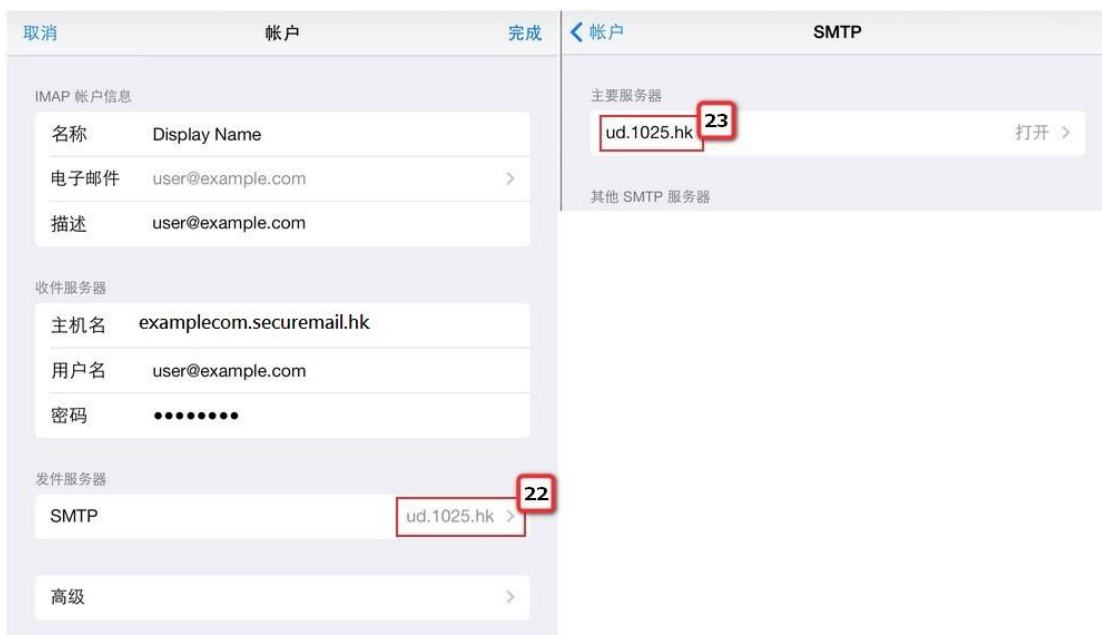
取消

帐户

完成

IMAP 帐户信息

名称 Display Name

电子邮件 user@example.com

描述 user@example.com

收件服务器

主机名 examplecom.securemail.hk

用户名 user@example.com

密码 ••••••••

发件服务器

SMTP ud.1025.hk

22

高级

帐户

SMTP

主要服务器

ud.1025.hk

23

打开

其他 SMTP 服务器